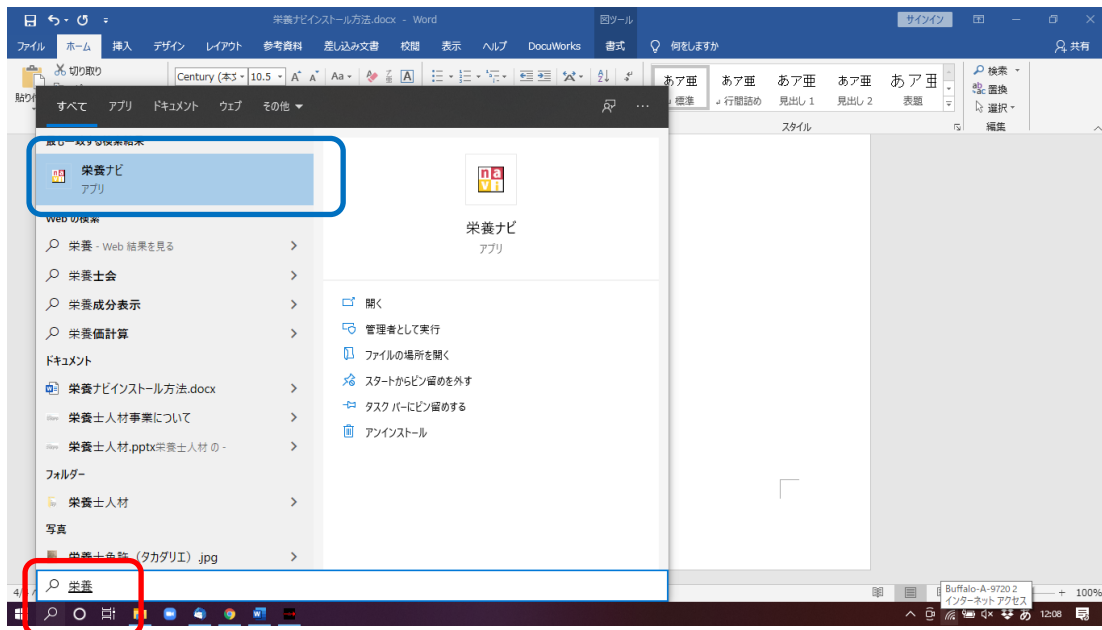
栄養ナビインストール方法.docx - Word
図ツール
サインイン
ファイル ホーム 挿入 デザイン レイアウト 参考資料 差し込み文書 校閲 表示 ヘルプ DocuWorks 書式 何をしますか
共有
切り取り
貼り付
Century (本文 10.5 A A Aa A
あア亜 標準
あア亜 行間詰め
あア亜 見出し 1
あア亜 見出し 2
あア亜 表題
検索
置換
選択
スタイル
編集
すべて アプリ ドキュメント ウェブ その他
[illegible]
栄養ナビ
アプリ
Web の検索
栄養 - Web 結果を見る
栄養士会
栄養成分表示
栄養価計算
ドキュメント
栄養ナビインストール方法.docx
栄養士人材事業について
栄養士人材.pptx栄養士人材の -
フォルダー
栄養士人材
写真
栄養士免許（タカダリエ）.jpg
na vi
栄養ナビ
アプリ
開く
管理者として実行
ファイルの場所を開く
スタートからピン留めを外す
タスク バーにピン留めする
アンインストール
栄養
Buffalo-A-9720 2
インターネット アクセス
100%
あ
12:08
4/